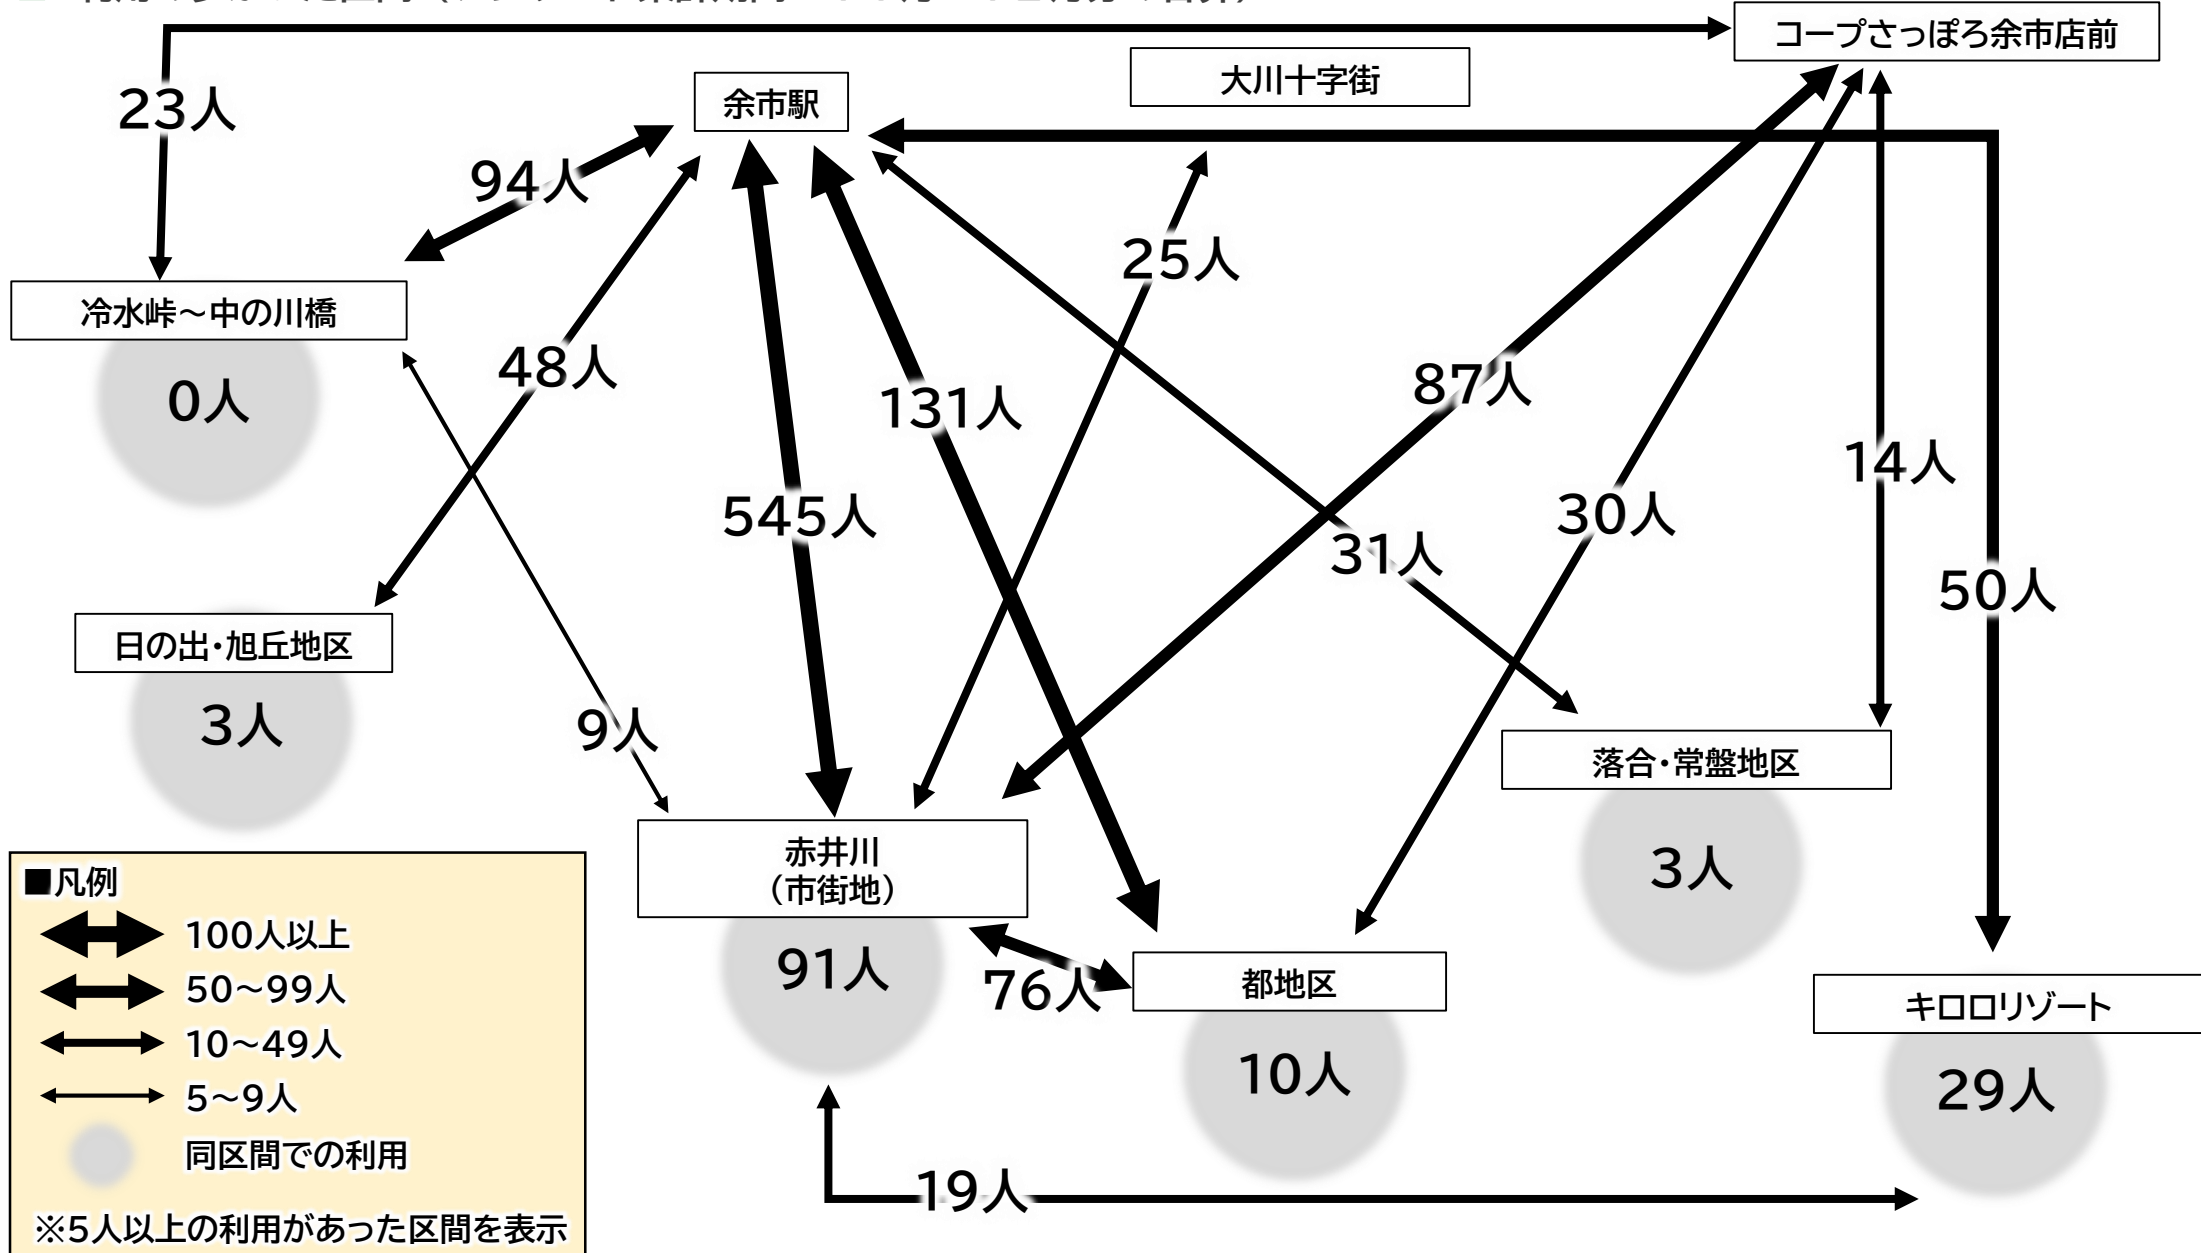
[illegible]

コープさっぽろ余市店前

大川十字街

余市駅

23人

94人

冷水峠～中の川橋

0人

48人

25人

87人

131人

14人

545人

30人

31人

50人

日の出・旭丘地区

3人

9人

落合・常盤地区

3人

赤井川
（市街地）

91人

76人

都地区

10人

キロロリゾート

29人

19人

■凡例
100人以上
50～99人
10～49人
5～9人
同区間での利用
※5人以上の利用があった区間を表示